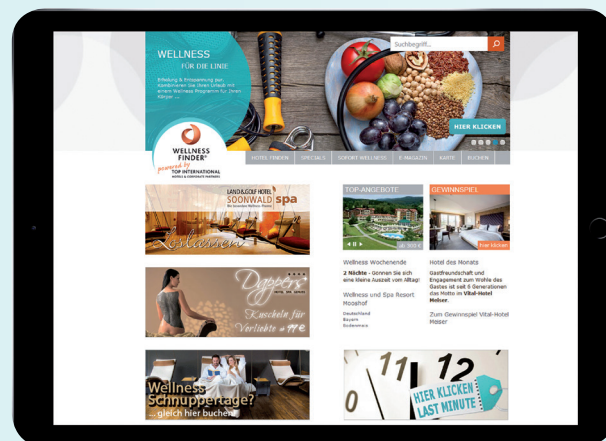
WELLNESS
FÜR DIE LINIE

Erholung & Entspannung zum Kombinieren Sie Ihren Urlaub mit einem Wellness Programm für Ihren Körper ...

Suchbegriff...

HIER KLICKEN

WELLNESS FINDER®
powered by TOP INTERNATIONAL
HOTELS & CORPORATE PARTNERS

HOTEL FINDEN | SPECIALS | SOFORT WELLNESS | E-MAGAZIN | KARTE | BUCHEN

LAND & GOLF HOTEL SOONWALD spa
Loslassen

TOP-ANGEBOTE
ab 169 €

GEWINNSPIEL
hier klicken

Wellness Wochenende
2 Nächte - Gönnen Sie sich eine kleine Auszeit vom Alltag!

Wellness und Spa Resort Moosehof
Deutschland
Bayern
Bodenmais

Hotel des Monats
Gastfreundschaft und Engagement zum Wohle des Gastes ist seit 6 Generationen das Motto im Vital-Hotel Meiser.

Zum Gewinnspiel Vital-Hotel Meiser

Dappers
Kuscheln für Verliebte ab 99 €

Wellness Schnuppertage?
... gleich hier buchen

HIER KLICKEN
LAST MINUTE